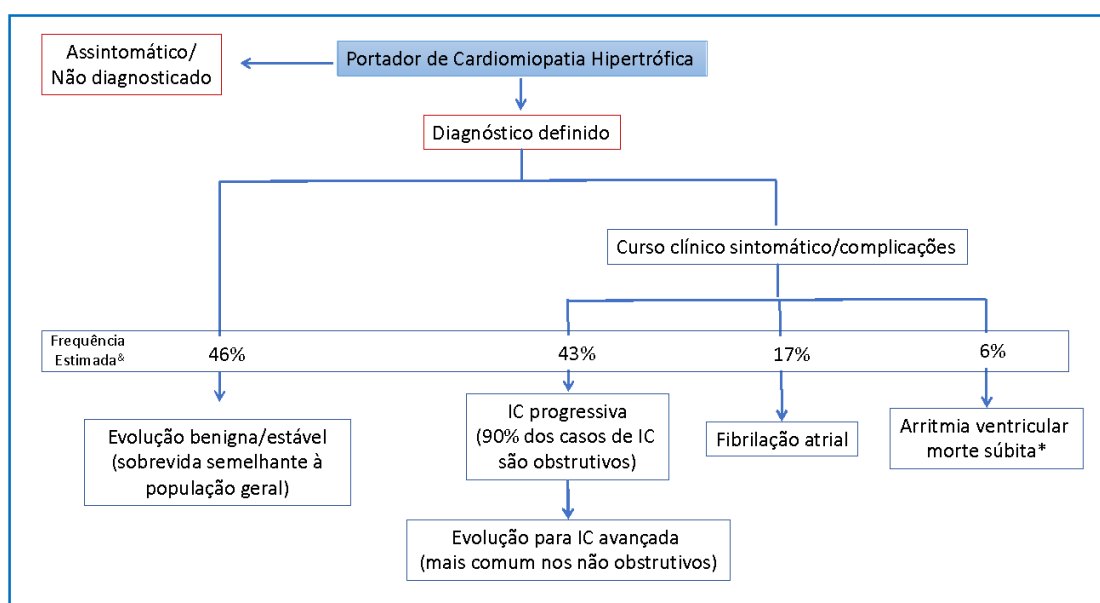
Assintomático/ Não diagnosticado

Portador de Cardiomiopatia Hipertrófica

Diagnóstico definido

Curso clínico sintomático/complicações

Frequência Estimada$^{\&}$

46%

43%

17%

6%

Evolução benigna/estável (sobrevida semelhante à população geral)

IC progressiva (90% dos casos de IC são obstrutivos)

Fibrilação atrial

Arritmia ventricular morte súbita*

Evolução para IC avançada (mais comum nos não obstrutivos)